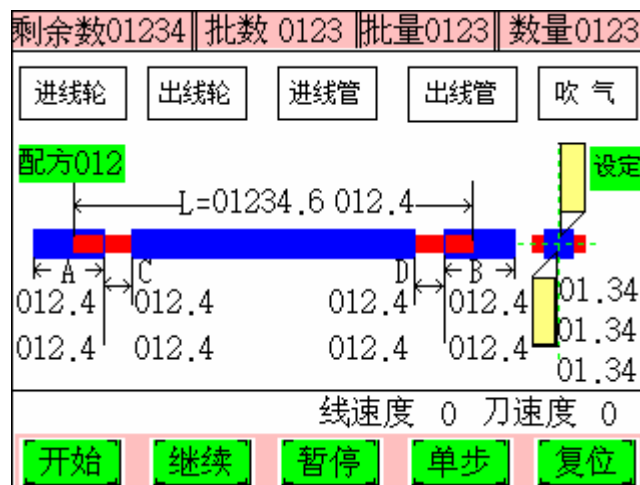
剩余数01234 批数 0123 批量0123 数量0123

进线轮 出线轮 进线管 出线管 吹 气

配方012

设定

L=01234.6 012.4

A C D B

012.4 012.4 012.4 012.4

012.4 012.4 012.4 012.4

01.34
01.34
01.34

线速度 0 刀速度 0

开始 继续 暂停 单步 复位